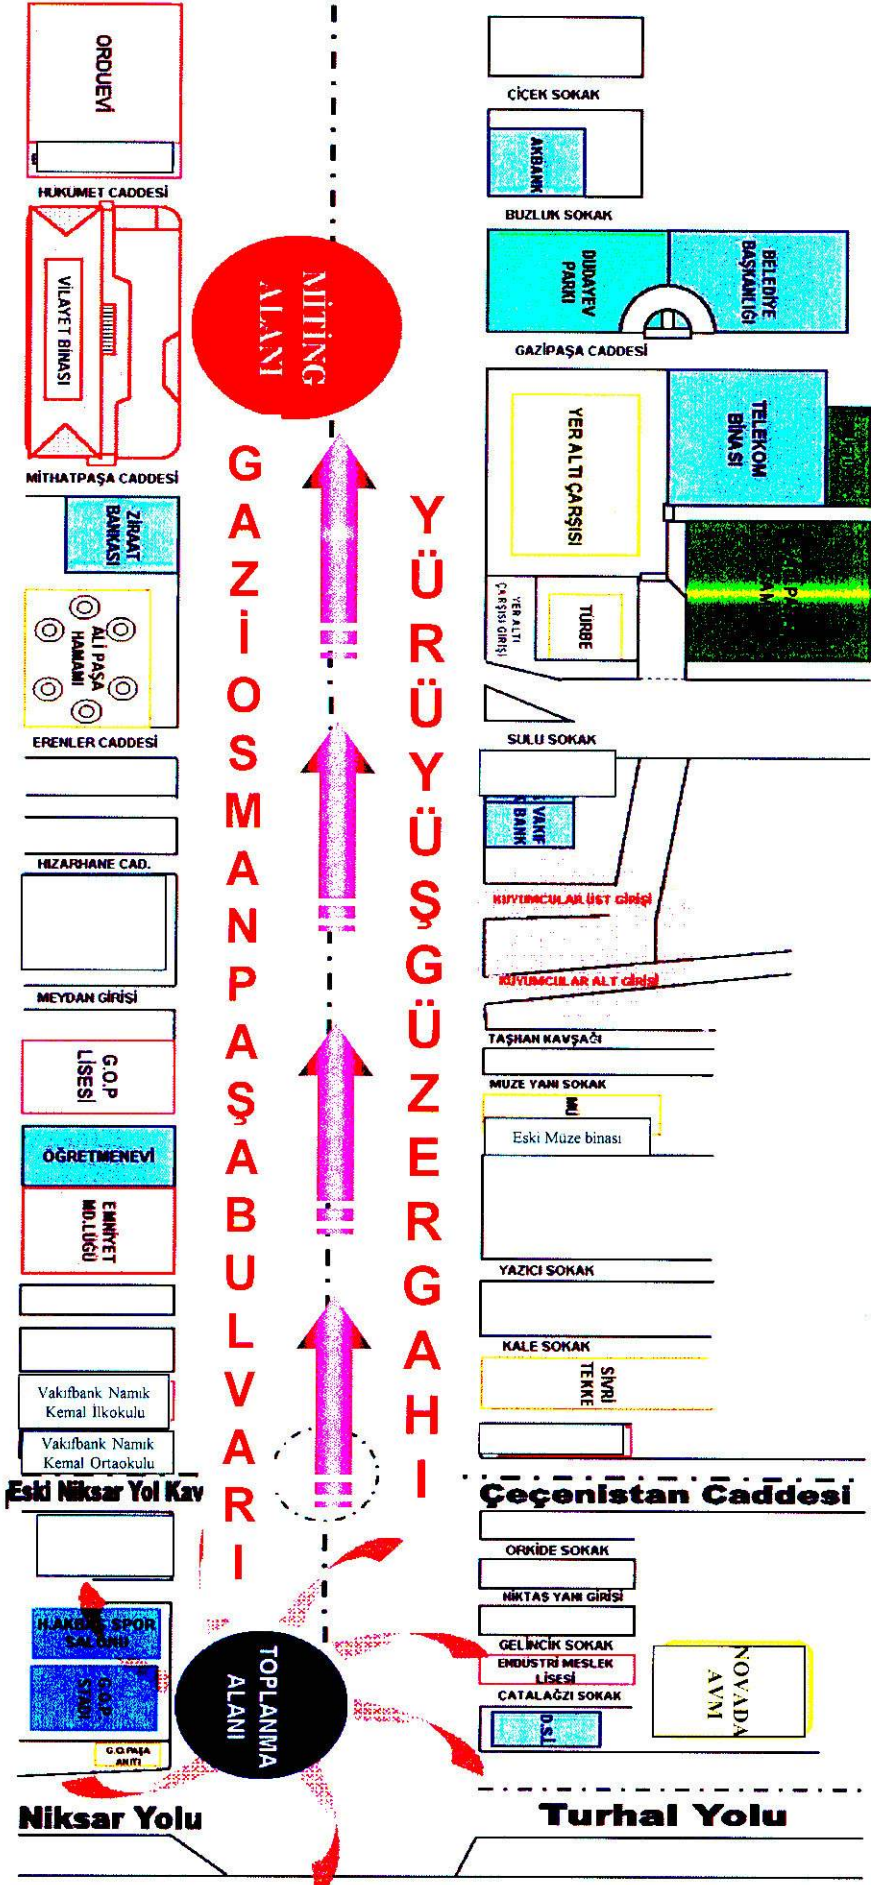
ORDUEVİ

HUKUMET CADDESİ

VİLAYET BİNASI

MİTİNG ALANI

MİTHATPAŞA CADDESİ

ZİRAAT BANKASI

ALİ PAŞA HAMAMI

ERENLER CADDESİ

HIZARHANE CAD.

MEYDAN GİRİŞİ

G.O.P LİSESİ

ÖĞRETMENEVİ

EMNİYET MD.LÜĞÜ

Vakıfbank Namık Kemal İlkokulu

Vakıfbank Namık Kemal Ortaokulu

Eski Niksar Yol Kav

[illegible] SPOR SALONU

G.O.P STADI

G.O.PAŞA ANITI

TOPLANMA ALANI

Niksar Yolu

GAZİOSMANPAŞA BULVARI

YÜRÜYÜŞ GÜZERGAHI

ÇİÇEK SOKAK

AKBANK

BUZLUK SOKAK

DUDAYEV PARKI

BELEDİYE BAŞKANLIĞI

GAZİPAŞA CADDESİ

YER ALTI ÇARŞISI

TELEKOM BİNASI

YER ALTI ÇARŞISI GİRİŞİ

TURBE

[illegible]

SULU SOKAK

VAKIF BANK

KUYUMCULAR ÜST GİRİŞİ

KUYUMCULAR ALT GİRİŞİ

TAŞHAN KAVŞAĞI

MUZE YANI SOKAK

MU

Eski Müze binası

YAZICI SOKAK

KALE SOKAK

SİVRİ TEKKE

Çeçenistan Caddesi

ORKİDE SOKAK

NİKTAŞ YANI GİRİŞİ

GELİNCİK SOKAK

ENDÜSTRİ MESLEK LİSESİ

CATALAĞZI SOKAK

D.S.İ

NOVADA AVM

Turhal Yolu